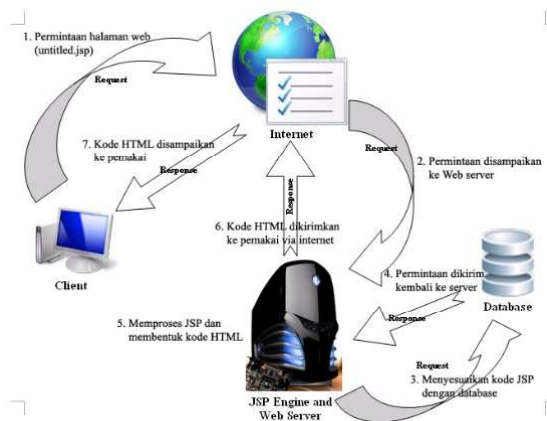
1. Permintaan halaman web (untitled.jsp)

Request

Internet

7. Kode HTML disampaikan ke pemakai

Response

Request

2. Permintaan disampaikan ke Web server

Response

6. Kode HTML dikirimkan ke pemakai via internet

Client

4. Permintaan dikirim kembali ke server

Database

Response

5. Memproses JSP dan membentuk kode HTML

Request

3. Menyesuaikan kode JSP dengan database

JSP Engine and Web Server